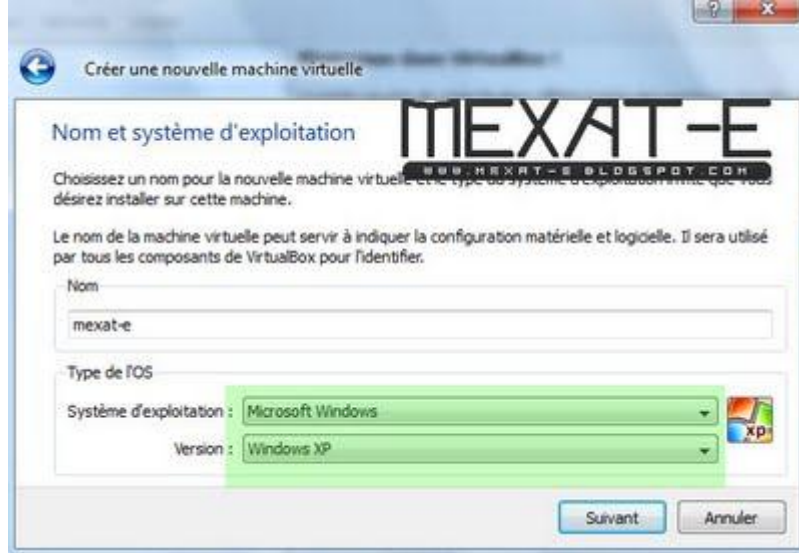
Créer une nouvelle machine virtuelle

Nom et système d'exploitation

MEXAT-E
WWW.MEXAT-E.BLOGSPOT.COM

Choisissez un nom pour la nouvelle machine virtuelle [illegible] désirez installer sur cette machine.

Le nom de la machine virtuelle peut servir à indiquer la configuration matérielle et logicielle. Il sera utilisé par tous les composants de VirtualBox pour l'identifier.

Nom

mexat-e

Type de l'OS

Système d'exploitation : Microsoft Windows

Version : Windows XP

xp

Suivant

Annuler